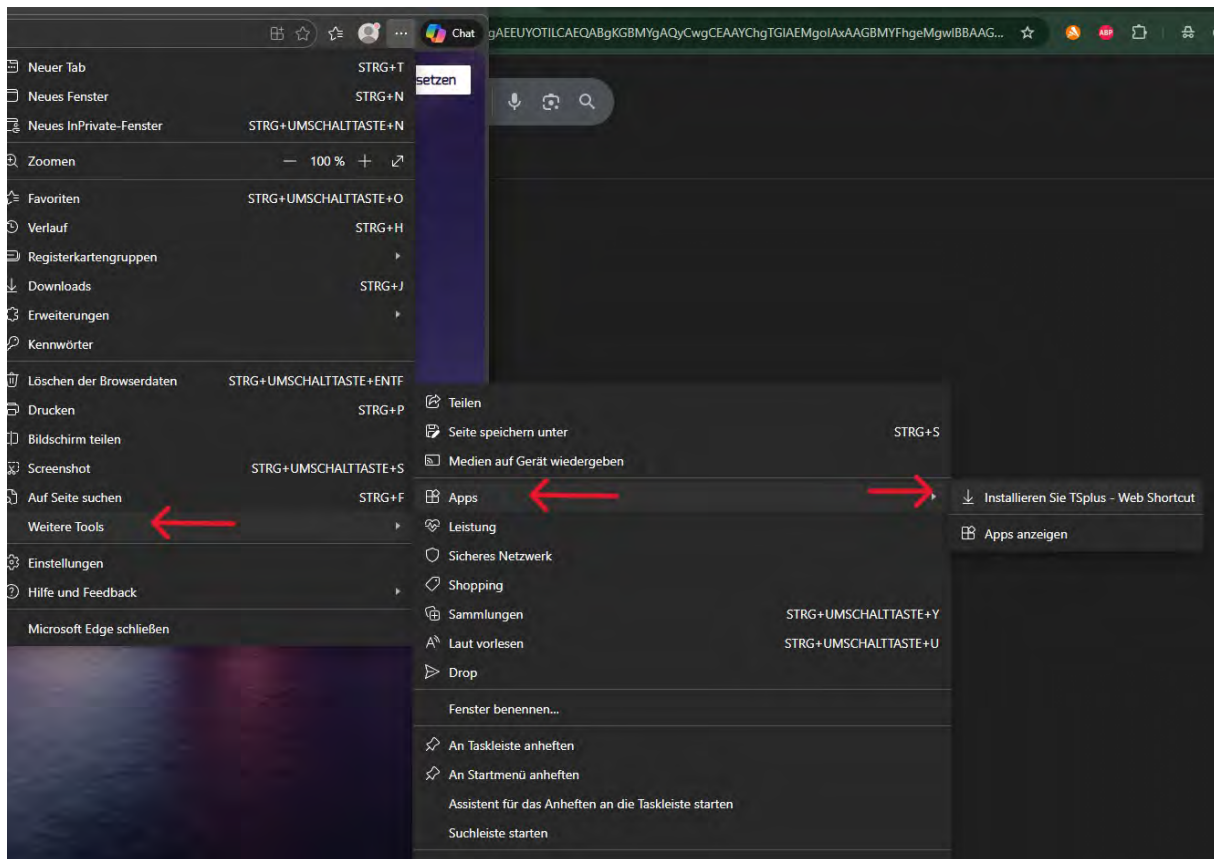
Chat gAEEUYOTILCAEQABgKGBMYgAQyCwgCEAAYChgTGIAEMgoIAxAAGBMYFhgeMgwIBBAAG...

setzen

Neuer Tab STRG+T
Neues Fenster STRG+N
Neues InPrivate-Fenster STRG+UMSCHALTTASTE+N
Zoomen — 100 % +
Favoriten STRG+UMSCHALTTASTE+O
Verlauf STRG+H
Registerkartengruppen
Downloads STRG+J
Erweiterungen
Kennwörter
Löschen der Browserdaten STRG+UMSCHALTTASTE+ENTF
Drucken STRG+P
Bildschirm teilen
Screenshot STRG+UMSCHALTTASTE+S
Auf Seite suchen STRG+F
Weitere Tools
Einstellungen
Hilfe und Feedback
Microsoft Edge schließen

Teilen
Seite speichern unter STRG+S
Medien auf Gerät wiedergeben
Apps
Leistung
Sicheres Netzwerk
Shopping
Sammlungen STRG+UMSCHALTTASTE+Y
Laut vorlesen STRG+UMSCHALTTASTE+U
Drop
Fenster benennen...
An Taskleiste anheften
An Startmenü anheften
Assistent für das Anheften an die Taskleiste starten
Suchleiste starten

Installieren Sie TSplus - Web Shortcut
Apps anzeigen